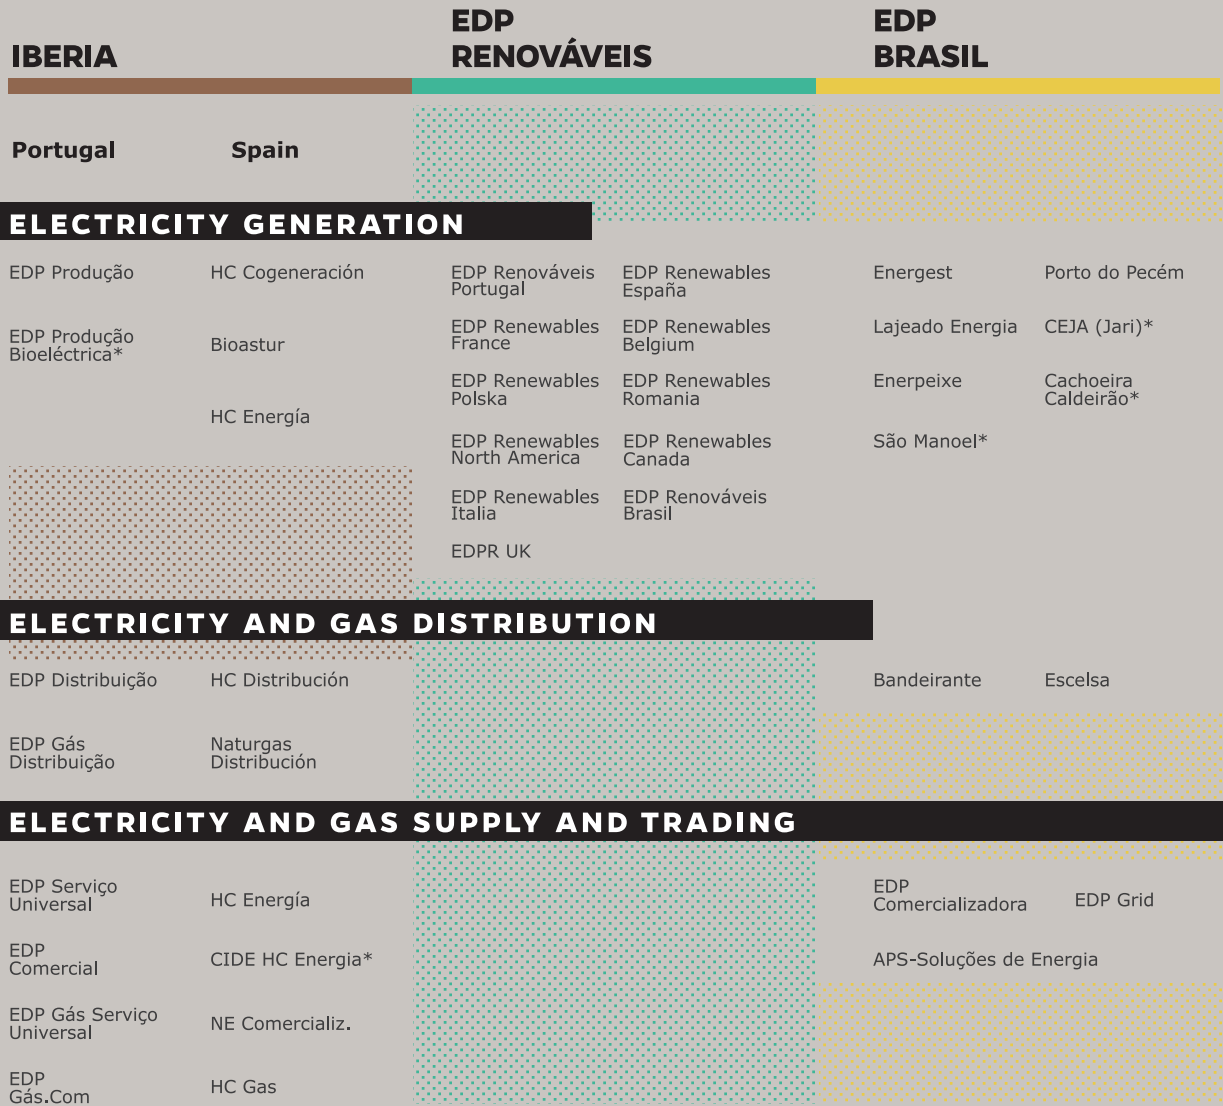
IBERIA

EDP RENOVÁVEIS

EDP BRASIL

Portugal

Spain

ELECTRICITY GENERATION

EDP Produção

HC Cogeneración

EDP Produção Bioeléctrica*

Bioastur

HC Energía

EDP Renováveis Portugal

EDP Renewables España

EDP Renewables France

EDP Renewables Belgium

EDP Renewables Polska

EDP Renewables Romania

EDP Renewables North America

EDP Renewables Canada

EDP Renewables Italia

EDP Renováveis Brasil

EDPR UK

Energest

Porto do Pecém

Lajeado Energia

CEJA (Jari)*

Enerpeixe

Cachoeira Caldeirão*

São Manoel*

ELECTRICITY AND GAS DISTRIBUTION

EDP Distribuição

HC Distribución

EDP Gás Distribuição

Naturgas Distribución

Bandeirante

Escelsa

ELECTRICITY AND GAS SUPPLY AND TRADING

EDP Serviço Universal

HC Energía

EDP Comercial

CIDE HC Energía*

EDP Gás Serviço Universal

NE Comercializ.

EDP Gás.Com

HC Gas

EDP Comercializadora

EDP Grid

APS-Soluções de Energia